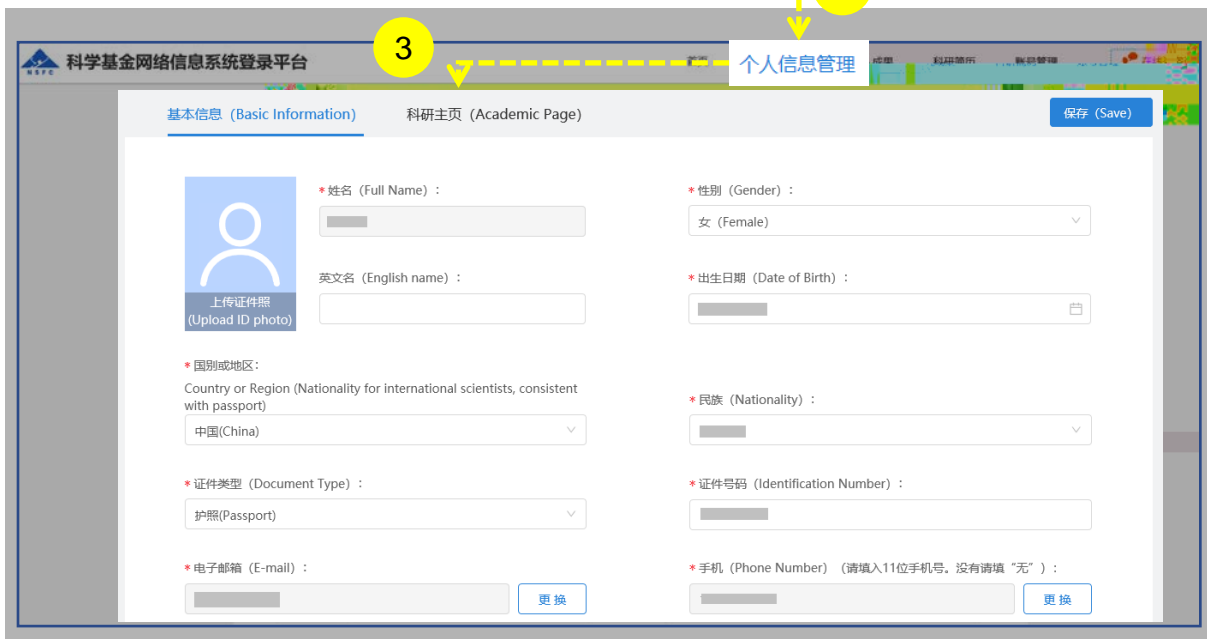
NSFC 科学基金网络信息系统登录平台

3

个人信息管理

基本信息（Basic Information） 科研主页（Academic Page） 保存（Save）

上传证件照 (Upload ID photo)

* 姓名（Full Name）：

* 性别（Gender）：
女（Female）

英文名（English name）：

* 出生日期（Date of Birth）：

* 国别或地区：
Country or Region (Nationality for international scientists, consistent with passport)
中国(China)

* 民族（Nationality）：

* 证件类型（Document Type）：
护照(Passport)

* 证件号码（Identification Number）：

* 电子邮箱（E-mail）：
更换

* 手机（Phone Number）（请填入11位手机号，没有请填“无”）：
更换